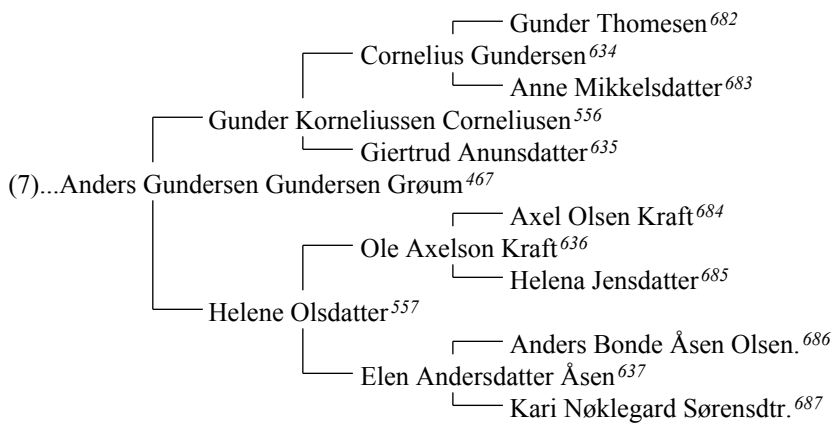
Gunder Thomesen$^{682}$
Cornelius Gundersen$^{634}$
Anne Mikkelsdatter$^{683}$
Gunder Korneliussen Corneliusen$^{556}$
Giertrud Anunsdatter$^{635}$
(7)...Anders Gundersen Gundersen Grøum$^{467}$
Axel Olsen Kraft$^{684}$
Ole Axelson Kraft$^{636}$
Helena Jensdatter$^{685}$
Helene Olsdatter$^{557}$
Anders Bonde Åsen Olsen.$^{686}$
Elen Andersdatter Åsen$^{637}$
Kari Nøklegard Sørensdtr.$^{687}$